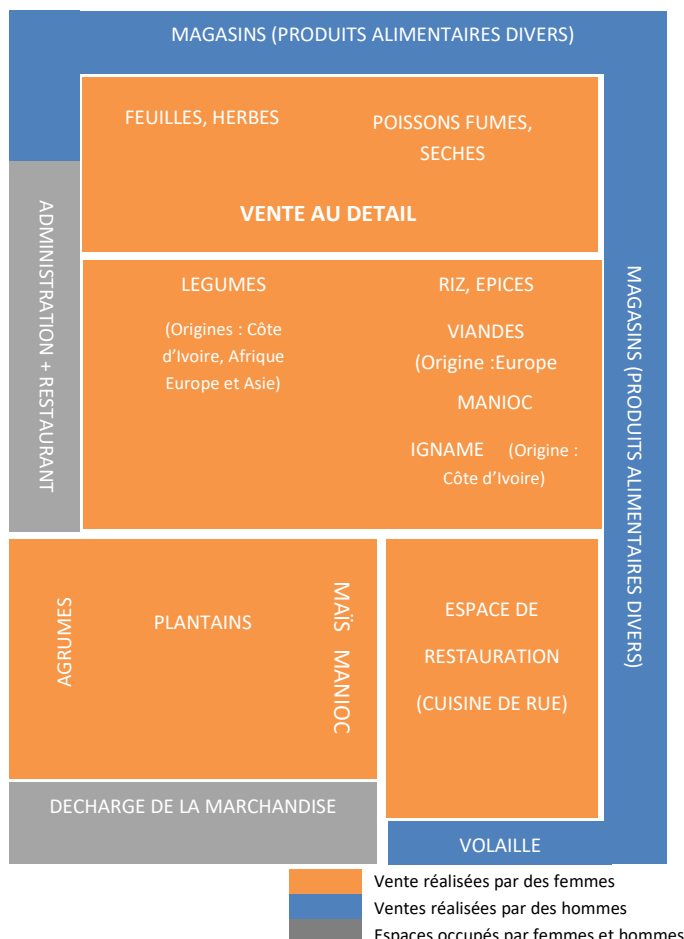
MAGASINS (PRODUITS ALIMENTAIRES DIVERS)

ADMINISTRATION + RESTAURANT

FEUILLES, HERBES

POISSONS FUMES, SECHES

VENTE AU DETAIL

LEGUMES

(Origines : Côte d'Ivoire, Afrique Europe et Asie)

RIZ, EPICES

VIANDES (Origine :Europe

MANIOC

IGNAME (Origine : Côte d'Ivoire)

MAGASINS (PRODUITS ALIMENTAIRES DIVERS)

AGRUMES

PLANTAINS

MAÏS MANIOC

ESPACE DE RESTAURATION (CUISINE DE RUE)

DECHARGE DE LA MARCHANDISE

VOLAILLE

Vente réalisées par des femmes
Ventes réalisées par des hommes
Espaces occupés par femmes et hommes